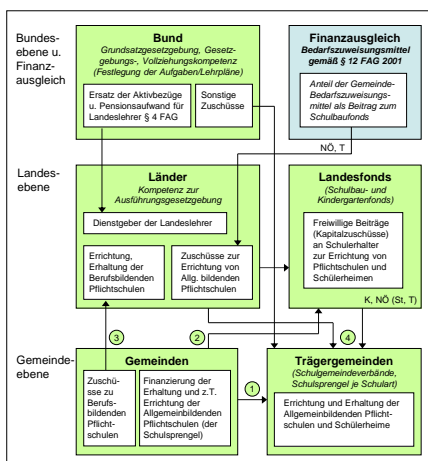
Bundesebene u. Finanzausgleich

Bund
Grundsatzgesetzgebung, Gesetzgebungs-, Vollziehungskompetenz (Festlegung der Aufgaben/Lehrpläne)

Ersatz der Aktivbezüge u. Pensionsaufwand für Landeslehrer § 4 FAG

Sonstige Zuschüsse

Finanzausgleich
Bedarfszuweisungsmittel gemäß § 12 FAG 2001

Anteil der Gemeinde-Bedarfszuweisungsmittel als Beitrag zum Schulbaufonds

NÖ, T

Landesebene

Länder
Kompetenz zur Ausführungsgesetzgebung

Dienstgeber der Landeslehrer

Errichtung, Erhaltung der Berufsbildenden Pflichtschulen

Zuschüsse zur Errichtung von Allg. bildenden Pflichtschulen

Landesfonds
(Schulbau- und Kindergartenfonds)

Freiwillige Beiträge (Kapitalzuschüsse) an Schulerhalter zur Errichtung von Pflichtschulen und Schülerheimen

K, NÖ (St, T)

3

2

4

1

Gemeindeebene

Gemeinden

Zuschüsse zu Berufsbildenden Pflichtschulen

Finanzierung der Erhaltung und z.T. Errichtung der Allgemeinbildenden Pflichtschulen (der Schulsprengel)

Trägergemeinden
(Schulgemeindeverbände, Schulsprengel je Schulart)

Errichtung und Erhaltung der Allgemeinbildenden Pflichtschulen und Schülerheime